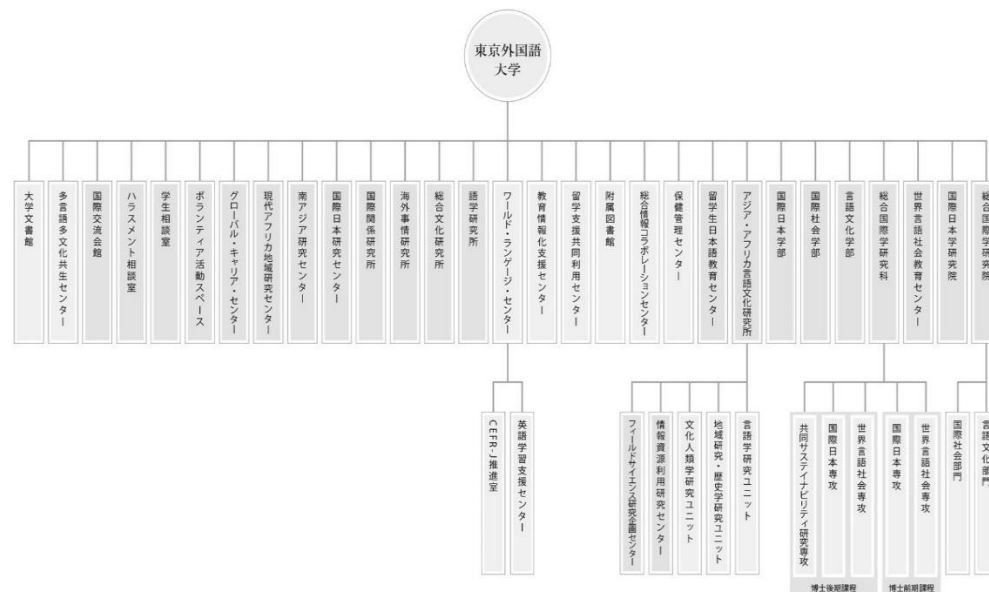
東京外国語大学

大学文書館

多言語多文化共生センター

国際交流会館

ハラスメント相談室

学生相談室

ボランティア活動スペース

グローバル・キャリア・センター

現代アフリカ地域研究センター

南アジア研究センター

国際日本研究センター

国際関係研究所

海外事情研究所

総合文化研究所

語学研究所

ワールド・ランゲージ・センター

教育情報化支援センター

留学支援共同利用センター

附属図書館

総合情報コラボレーションセンター

保健管理センター

留学生日本語教育センター

アジア・アフリカ言語文化研究所

国際日本学部

国際社会学部

言語文化学部

総合国際学研究科

世界言語社会教育センター

国際日本学研究院

総合国際学研究院

CEFR-J推進室

英語学習支援センター

フィールドサイエンス研究企画センター

情報資源利用研究センター

文化人類学研究ユニット

地域研究・歴史学研究ユニット

言語学研究ユニット

共同サステイナビリティ研究専攻

国際日本専攻

世界言語社会専攻

国際日本専攻

世界言語社会専攻

博士後期課程

博士前期課程

国際社会部門

言語文化部門